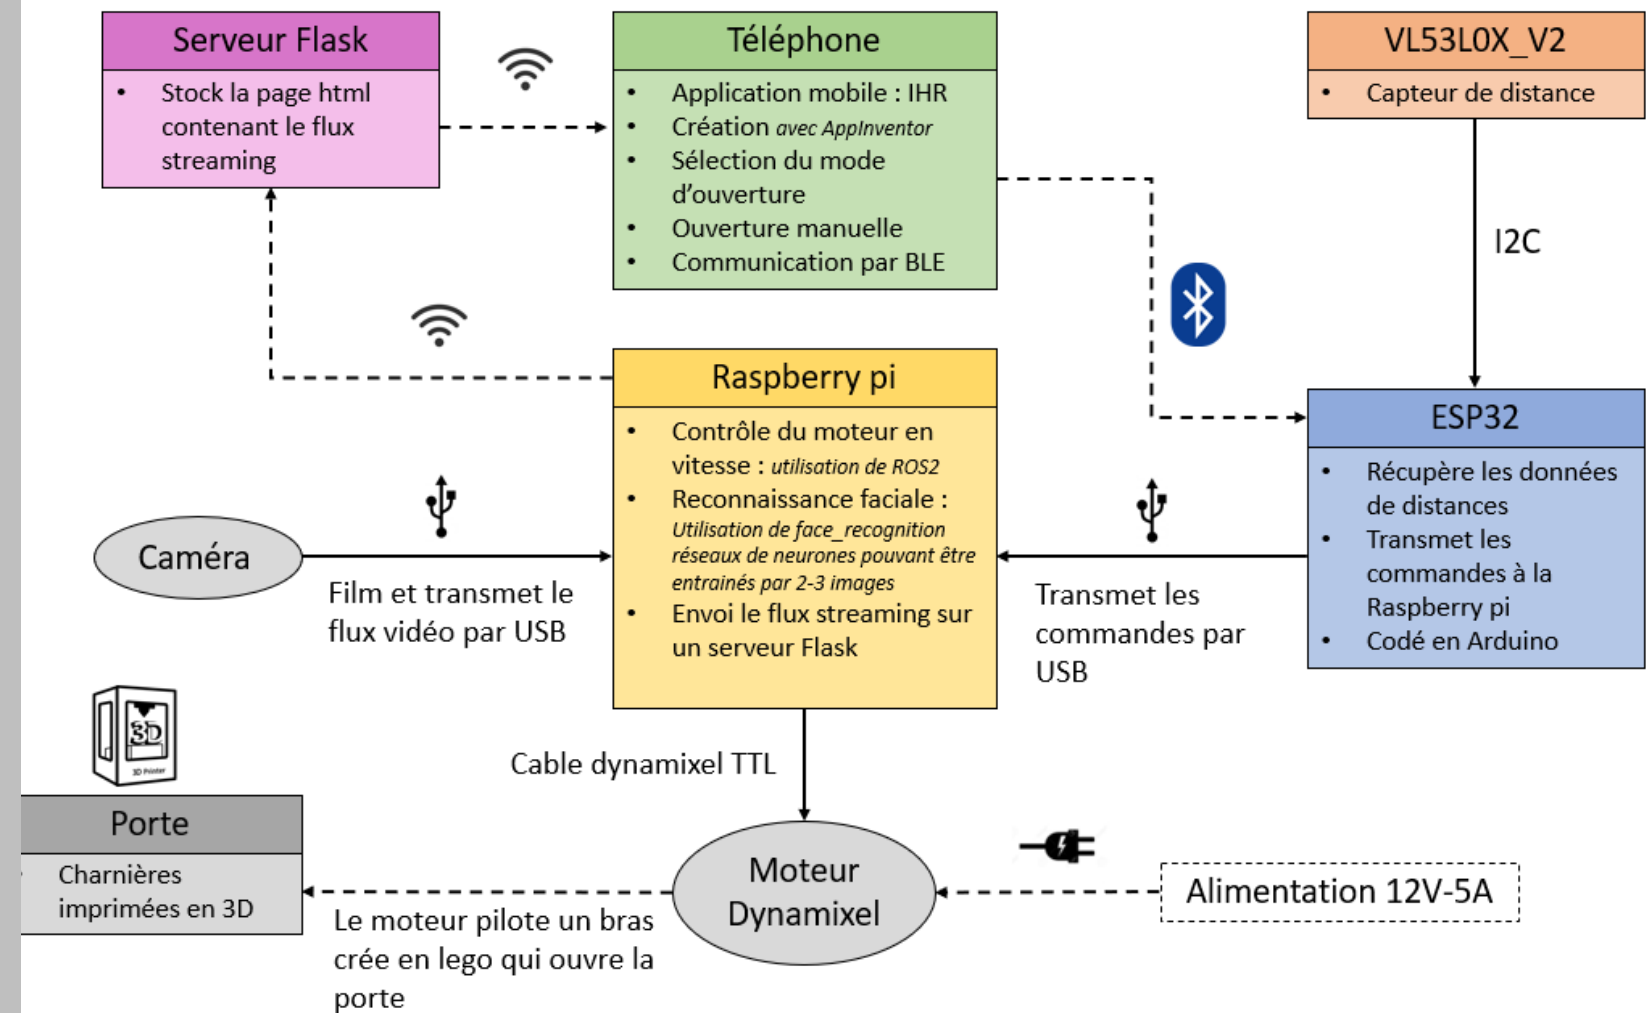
Serveur Flask

- Stock la page html contenant le flux streaming

Téléphone

- Application mobile : IHR
- Création *avec AppInventor*
- Sélection du mode d'ouverture
- Ouverture manuelle
- Communication par BLE

VL53L0X_V2

- Capteur de distance

I2C

Raspberry pi

- Contrôle du moteur en vitesse : *utilisation de ROS2*
- Reconnaissance faciale : *Utilisation de face_recognition réseaux de neurones pouvant être entrainés par 2-3 images*
- Envoi le flux streaming sur un serveur Flask

ESP32

- Récupère les données de distances
- Transmet les commandes à la Raspberry pi
- Codé en Arduino

Caméra

Film et transmet le flux vidéo par USB

Transmet les commandes par USB

3D

3D Printer

Porte

Charnières imprimées en 3D

Cable dynamixel TTL

Moteur Dynamixel

Alimentation 12V-5A

Le moteur pilote un bras crée en lego qui ouvre la porte